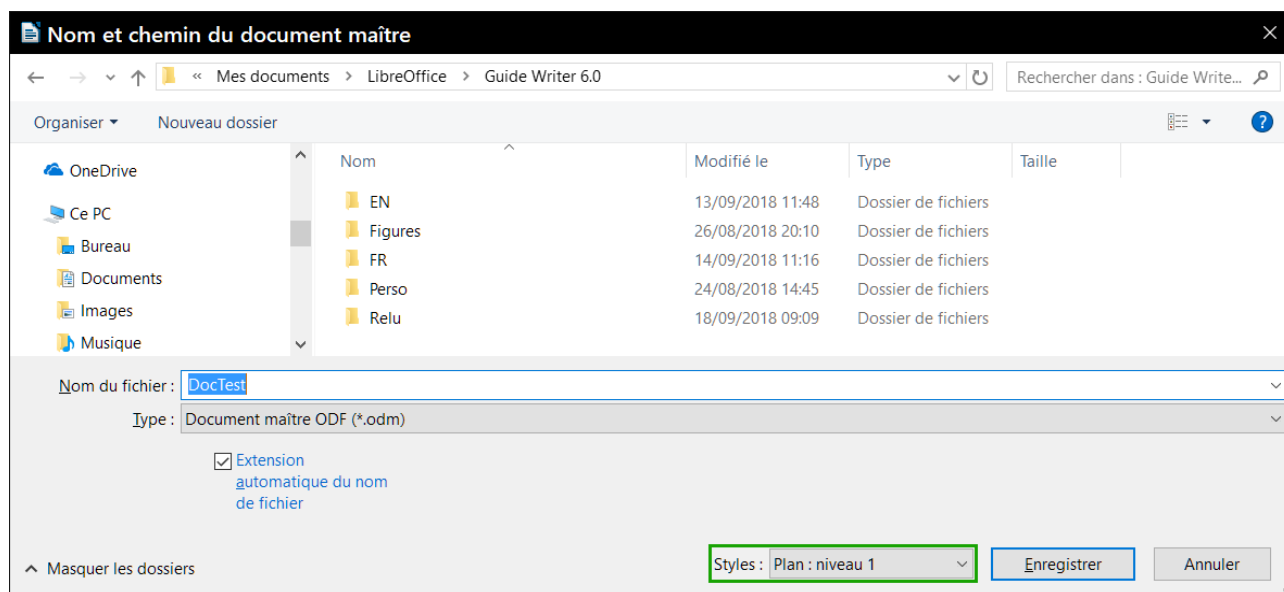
Nom et chemin du document maître

« Mes documents > LibreOffice > Guide Writer 6.0

Rechercher dans : Guide Write...

Organiser ▾ Nouveau dossier

OneDrive
Ce PC
Bureau
Documents
Images
Musique

| Nom | Modifié le | Type | Taille |
|---|---|---|---|
| EN | 13/09/2018 11:48 | Dossier de fichiers | |
| Figures | 26/08/2018 20:10 | Dossier de fichiers | |
| FR | 14/09/2018 11:16 | Dossier de fichiers | |
| Perso | 24/08/2018 14:45 | Dossier de fichiers | |
| Relu | 18/09/2018 09:09 | Dossier de fichiers | |

Nom du fichier : DocTest
Type : Document maître ODF (*.odm)

Extension automatique du nom de fichier

Masquer les dossiers

Styles : Plan : niveau 1

Enregistrer

Annuler